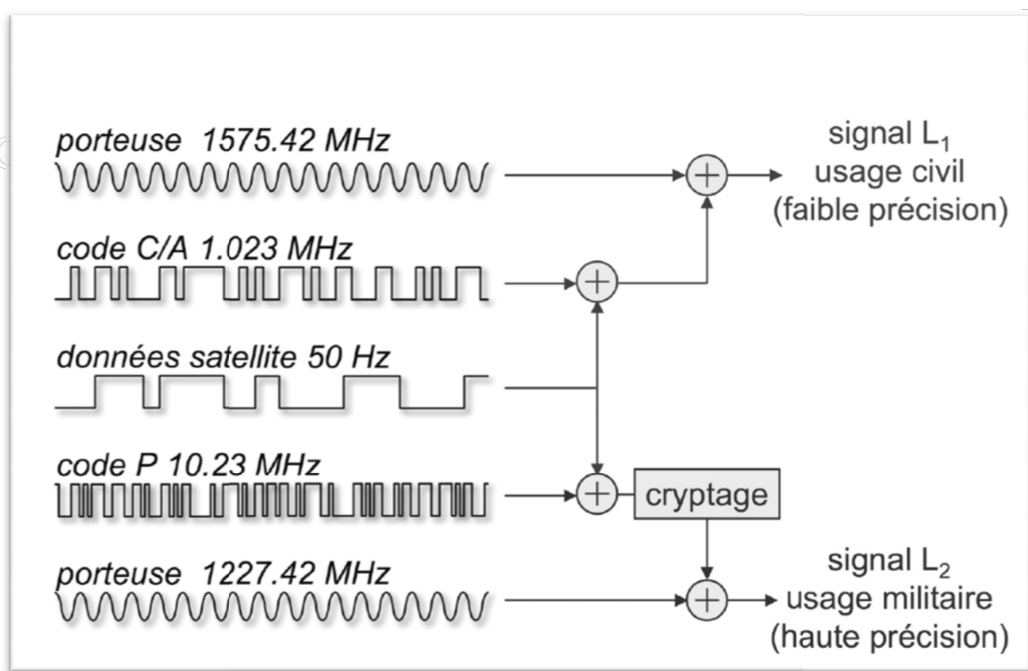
porteuse 1575.42 MHz

signal $L_1$
usage civil
(faible précision)

code C/A 1.023 MHz

données satellite 50 Hz

code P 10.23 MHz

cryptage

porteuse 1227.42 MHz

signal $L_2$
usage militaire
(haute précision)